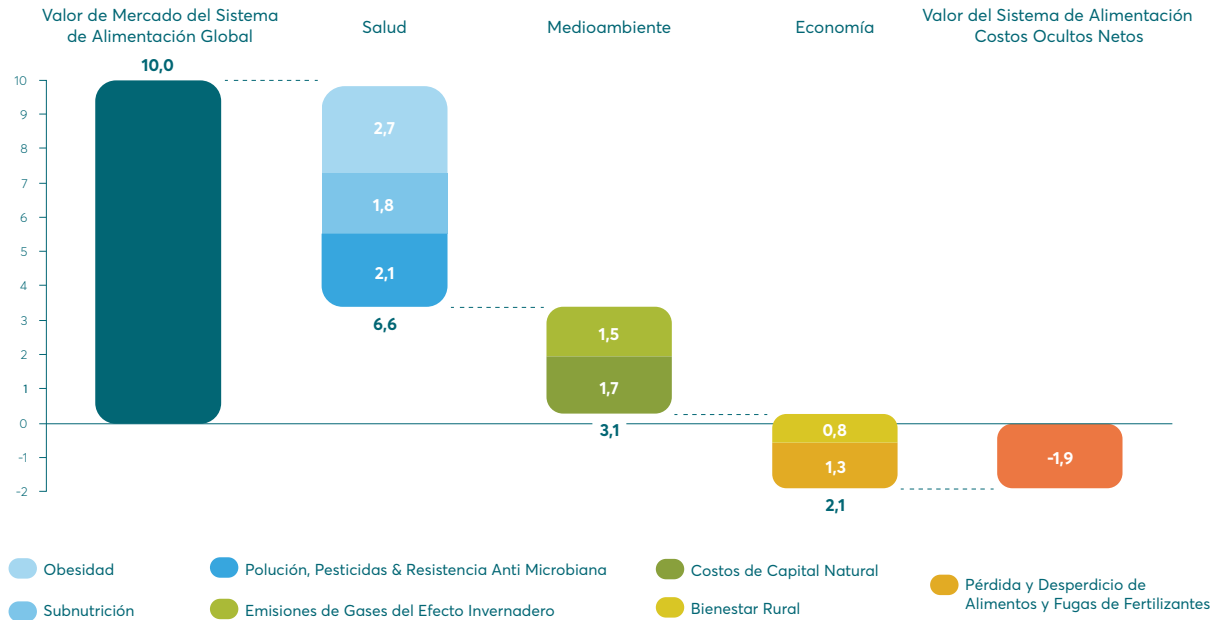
Valor de Mercado del Sistema de Alimentación Global

Salud

Medioambiente

Economía

Valor del Sistema de Alimentación Costos Ocultos Netos

10
9
8
7
6
5
4
3
2
1
0
-1
-2

10,0

2,7
1,8
2,1
6,6

1,5
1,7
3,1

0,8
1,3
2,1

-1,9

Obesidad

Polución, Pesticidas & Resistencia Anti Microbiana

Costos de Capital Natural

Pérdida y Desperdicio de Alimentos y Fugas de Fertilizantes

Subnutrición

Emisiones de Gases del Efecto Invernadero

Bienestar Rural